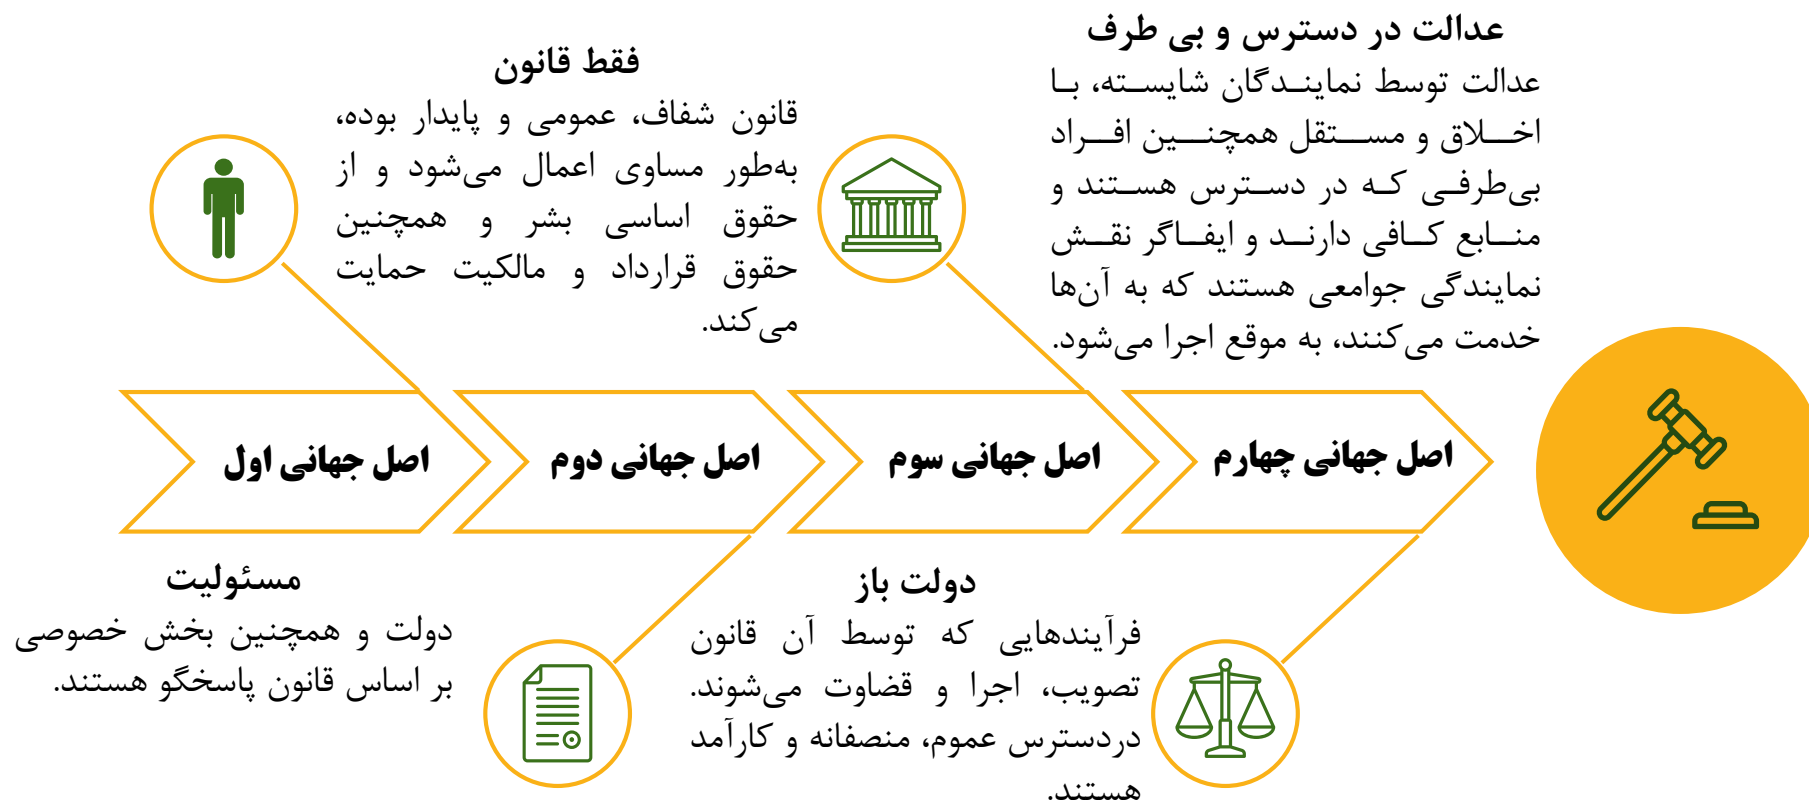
عدالت در دسترس و بی طرف
عدالت توسط نمایندگان شایسته، با اخلاق و مستقل همچنین افراد بی‌طرفی که در دسترس هستند و منابع کافی دارند و ایفاگر نقش نمایندگی جوامعی هستند که به آن‌ها خدمت می‌کنند، به موقع اجرا می‌شود.

فقط قانون
قانون شفاف، عمومی و پایدار بوده، به‌طور مساوی اعمال می‌شود و از حقوق اساسی بشر و همچنین حقوق قرارداد و مالکیت حمایت می‌کند.

اصل جهانی چهارم

اصل جهانی سوم

اصل جهانی دوم

اصل جهانی اول

مسئولیت
دولت و همچنین بخش خصوصی بر اساس قانون پاسخگو هستند.

دولت باز
فرآیندهایی که توسط آن قانون تصویب، اجرا و قضاوت می‌شوند. دردسترس عموم، منصفانه و کارآمد هستند.